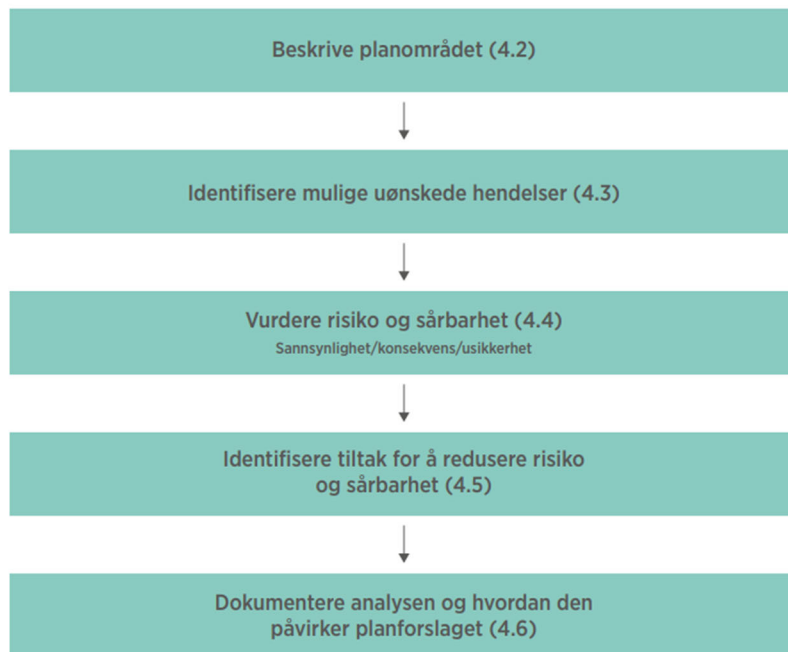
Beskrive planområdet (4.2)

Identifisere mulige uønskede hendelser (4.3)

Vurdere risiko og sårbarhet (4.4)
Sannsynlighet/konsekvens/usikkerhet

Identifisere tiltak for å redusere risiko og sårbarhet (4.5)

Dokumentere analysen og hvordan den påvirker planforslaget (4.6)